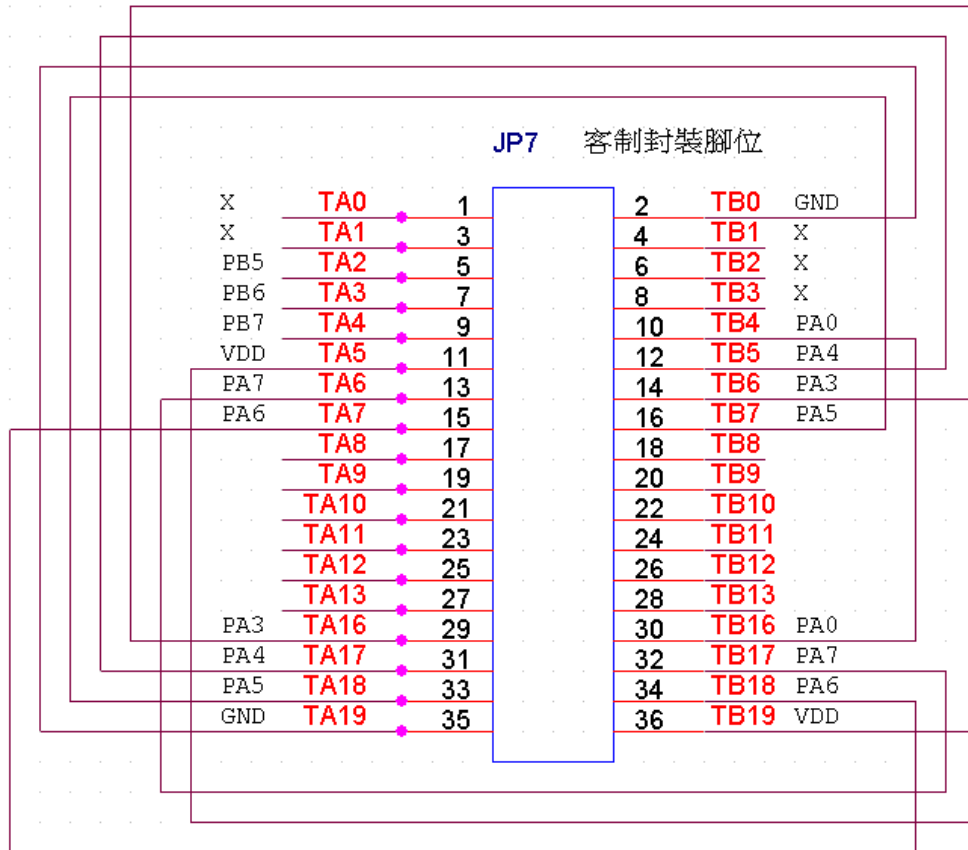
JP7 客制封裝腳位

| | | | | | | |
|---|---|---|---|---|---|---|
| X | TA0 | 1 | 2 | TB0 | GND |
| X | TA1 | 3 | 4 | TB1 | X |
| PB5 | TA2 | 5 | 6 | TB2 | X |
| PB6 | TA3 | 7 | 8 | TB3 | X |
| PB7 | TA4 | 9 | 10 | TB4 | PA0 |
| VDD | TA5 | 11 | 12 | TB5 | PA4 |
| PA7 | TA6 | 13 | 14 | TB6 | PA3 |
| PA6 | TA7 | 15 | 16 | TB7 | PA5 |
| | TA8 | 17 | 18 | TB8 | |
| | TA9 | 19 | 20 | TB9 | |
| | TA10 | 21 | 22 | TB10 | |
| | TA11 | 23 | 24 | TB11 | |
| | TA12 | 25 | 26 | TB12 | |
| | TA13 | 27 | 28 | TB13 | |
| PA3 | TA16 | 29 | 30 | TB16 | PA0 |
| PA4 | TA17 | 31 | 32 | TB17 | PA7 |
| PA5 | TA18 | 33 | 34 | TB18 | PA6 |
| GND | TA19 | 35 | 36 | TB19 | VDD |